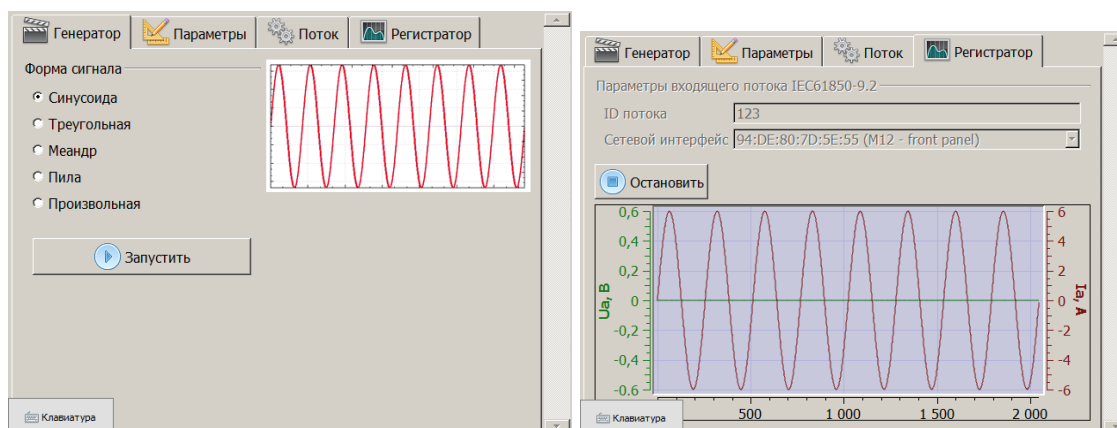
Генератор Параметры Поток Регистратор

Форма сигнала

Синусоида
Треугольная
Меандр
Пила
Произвольная

Запустить

Клавиатура

Генератор Параметры Поток Регистратор

Параметры входящего потока IEC61850-9.2

ID потока 123

Сетевой интерфейс 94:DE:80:7D:5E:55 (M12 - front panel)

Остановить

0,6
0,4
0,2
0
-0,2
-0,4
-0,6

Ua, B

6
4
2
0
-2
-4
-6

Ia, A

500 1 000 1 500 2 000

Клавиатура